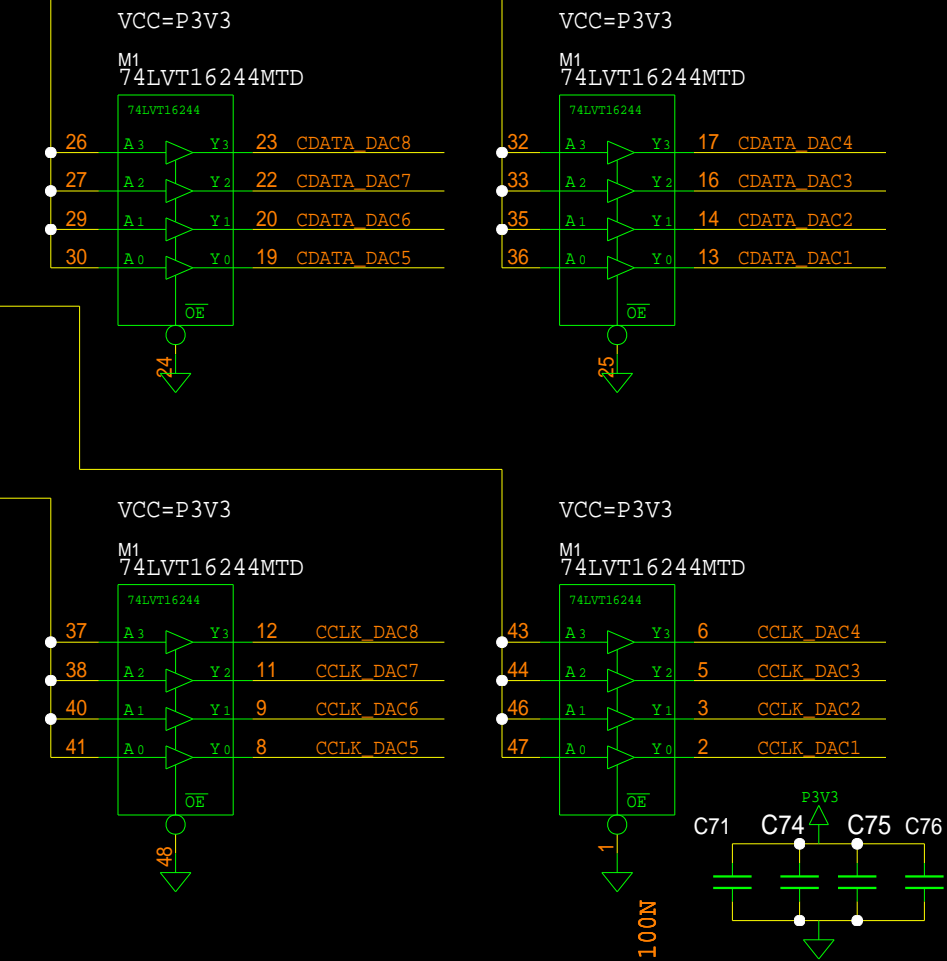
VCC=P3V3

M1
74LVT16244MTD

74LVT16244

26 A3 Y3 23 CDATA_DAC8
27 A2 Y2 22 CDATA_DAC7
29 A1 Y1 20 CDATA_DAC6
30 A0 Y0 19 CDATA_DAC5

$\overline{OE}$

24

VCC=P3V3

M1
74LVT16244MTD

74LVT16244

32 A3 Y3 17 CDATA_DAC4
33 A2 Y2 16 CDATA_DAC3
35 A1 Y1 14 CDATA_DAC2
36 A0 Y0 13 CDATA_DAC1

$\overline{OE}$

25

VCC=P3V3

M1
74LVT16244MTD

74LVT16244

37 A3 Y3 12 CCLK_DAC8
38 A2 Y2 11 CCLK_DAC7
40 A1 Y1 9 CCLK_DAC6
41 A0 Y0 8 CCLK_DAC5

$\overline{OE}$

48

VCC=P3V3

M1
74LVT16244MTD

74LVT16244

43 A3 Y3 6 CCLK_DAC4
44 A2 Y2 5 CCLK_DAC3
46 A1 Y1 3 CCLK_DAC2
47 A0 Y0 2 CCLK_DAC1

$\overline{OE}$

1

P3V3

C71 C74 C75 C76

100N